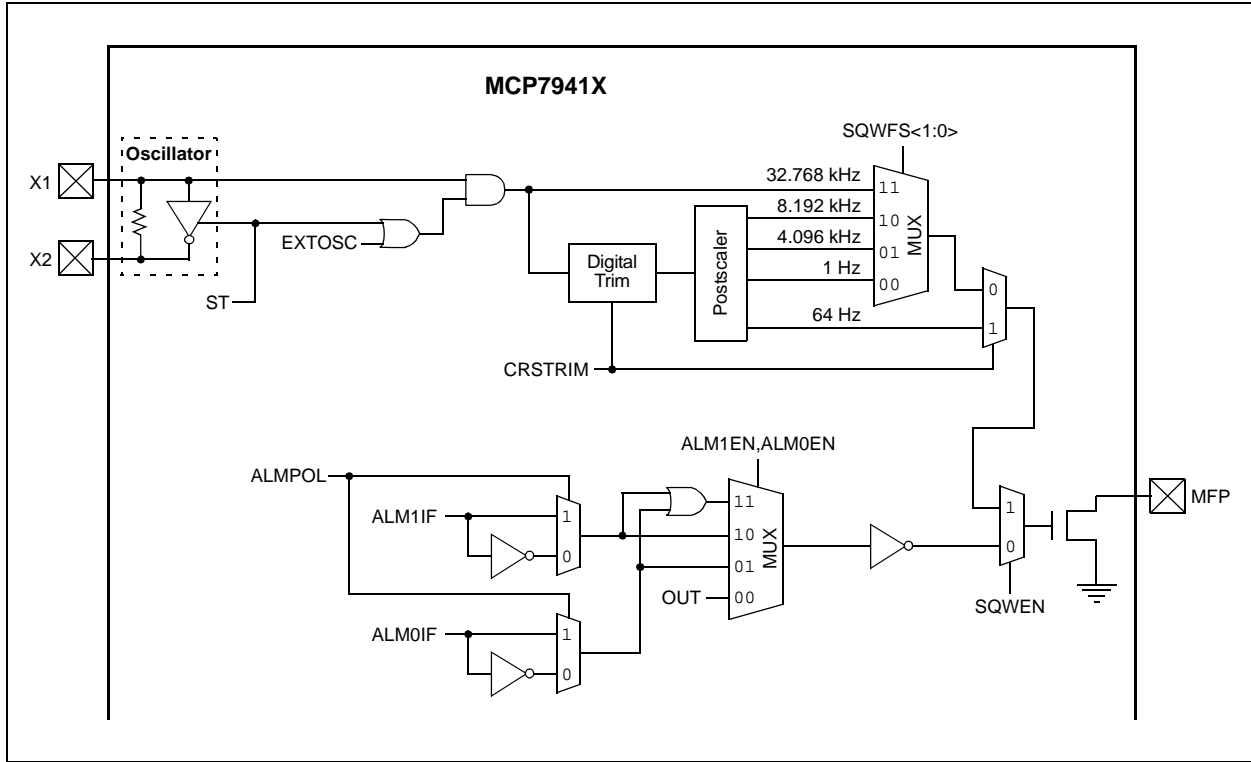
MCP7941X

SQWFS<1:0>

Oscillator

X1

X2

EXTOSC

ST

32.768 kHz

8.192 kHz

4.096 kHz

1 Hz

64 Hz

11

10

01

00

MUX

Digital Trim

Postscaler

0

1

CRSTRIM

ALM1EN,ALM0EN

ALMPOL

ALM1IF

1

0

11

10

01

00

MUX

OUT

ALM0IF

1

0

1

0

SQWEN

MFP